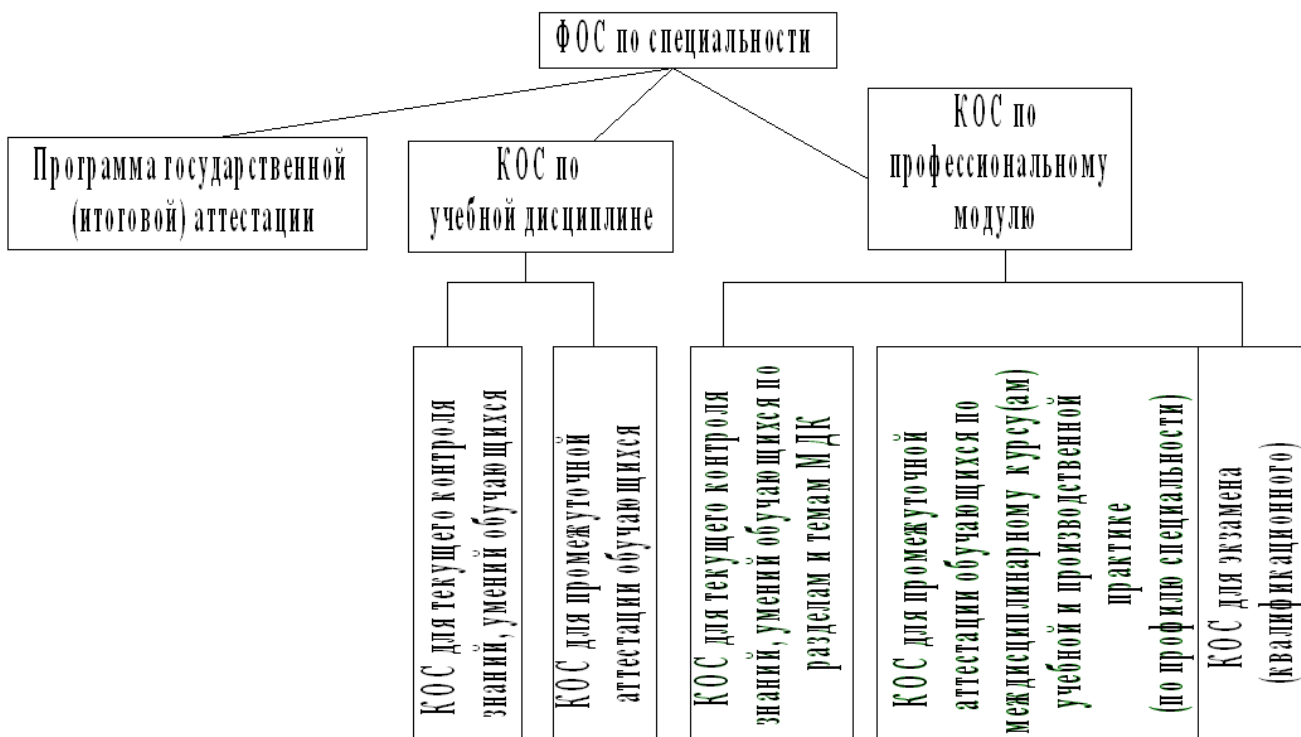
ФОС по специальности

Программа государственной (итоговой) аттестации

КОС по учебной дисциплине

КОС по профессиональному модулю

КОС для текущего контроля знаний, умений обучающихся

КОС для промежуточной аттестации обучающихся

КОС для текущего контроля знаний, умений обучающихся по разделам и темам МДК

КОС для промежуточной аттестации обучающихся по междисциплинарному курсу(ам) учебной и производственной практике (по профилю специальности)

КОС для экзамена (квалификационного)